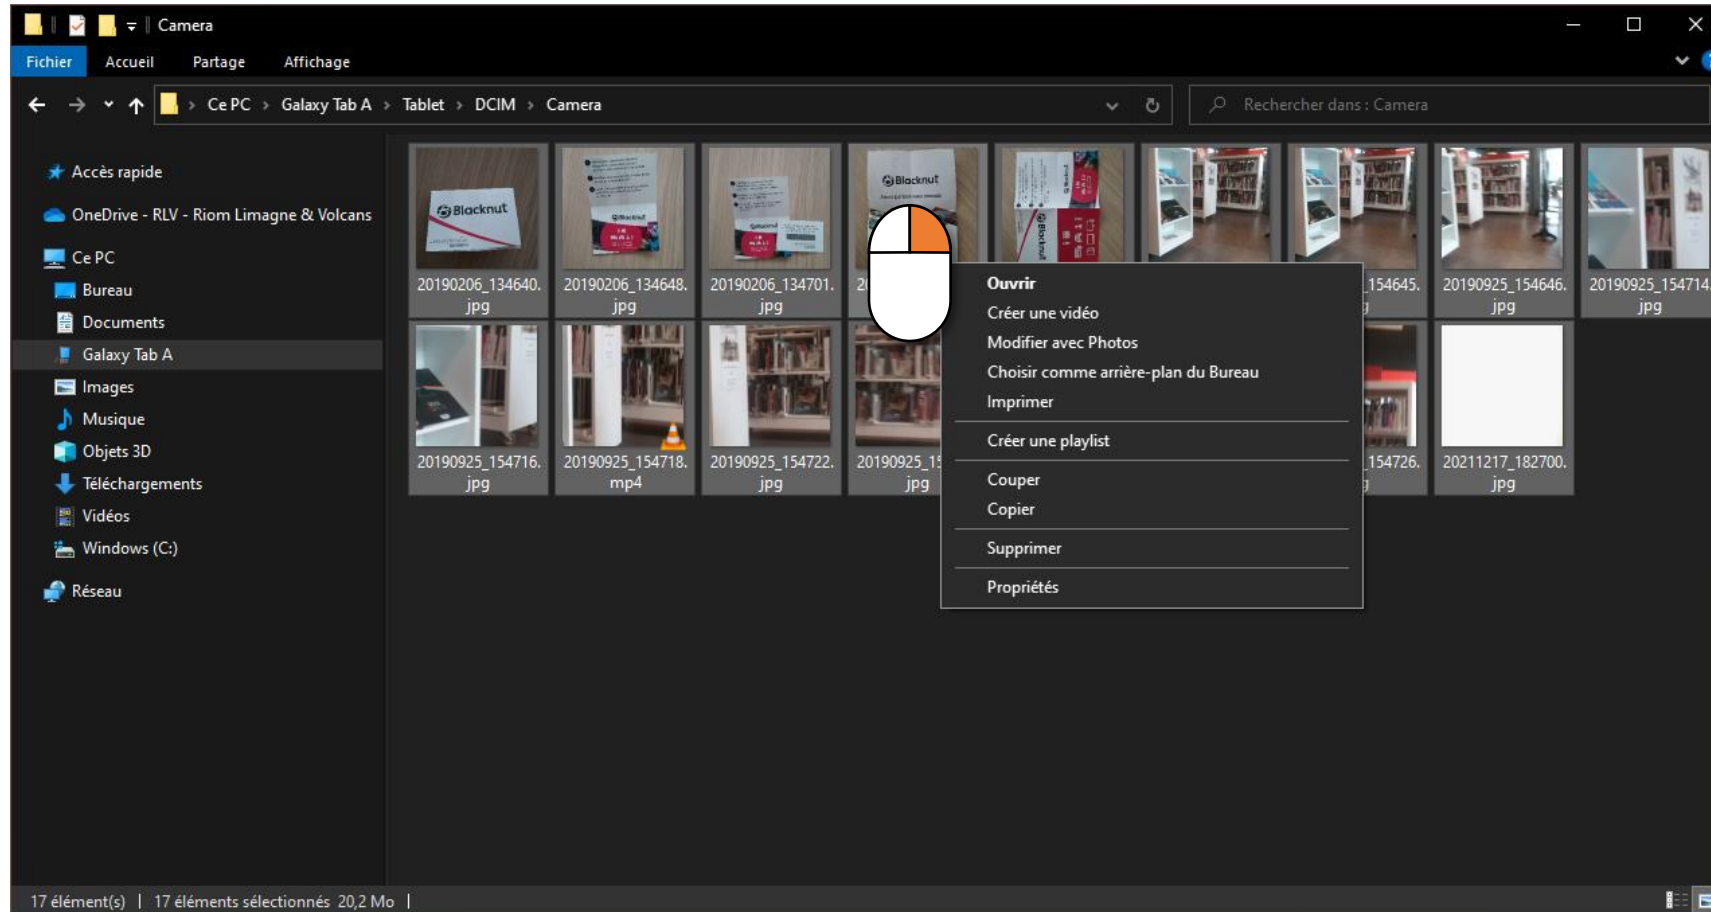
Camera

Fichier Accueil Partage Affichage

Ce PC > Galaxy Tab A > Tablet > DCIM > Camera

Rechercher dans : Camera

Accès rapide
OneDrive - RLV - Riom Limagne & Volcans
Ce PC
Bureau
Documents
Galaxy Tab A
Images
Musique
Objets 3D
Téléchargements
Vidéos
Windows (C:)
Réseau

Blacknut

20190206_134640.jpg
20190206_134648.jpg
20190206_134701.jpg
2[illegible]
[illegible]
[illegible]_154645.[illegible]
20190925_154646.jpg
20190925_154714.jpg
20190925_154716.jpg
20190925_154718.mp4
20190925_154722.jpg
20190925_15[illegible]jpg
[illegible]_154726.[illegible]
20211217_182700.jpg

Ouvrir
Créer une vidéo
Modifier avec Photos
Choisir comme arrière-plan du Bureau
Imprimer
Créer une playlist
Couper
Copier
Supprimer
Propriétés

17 élément(s) | 17 éléments sélectionnés 20,2 Mo |